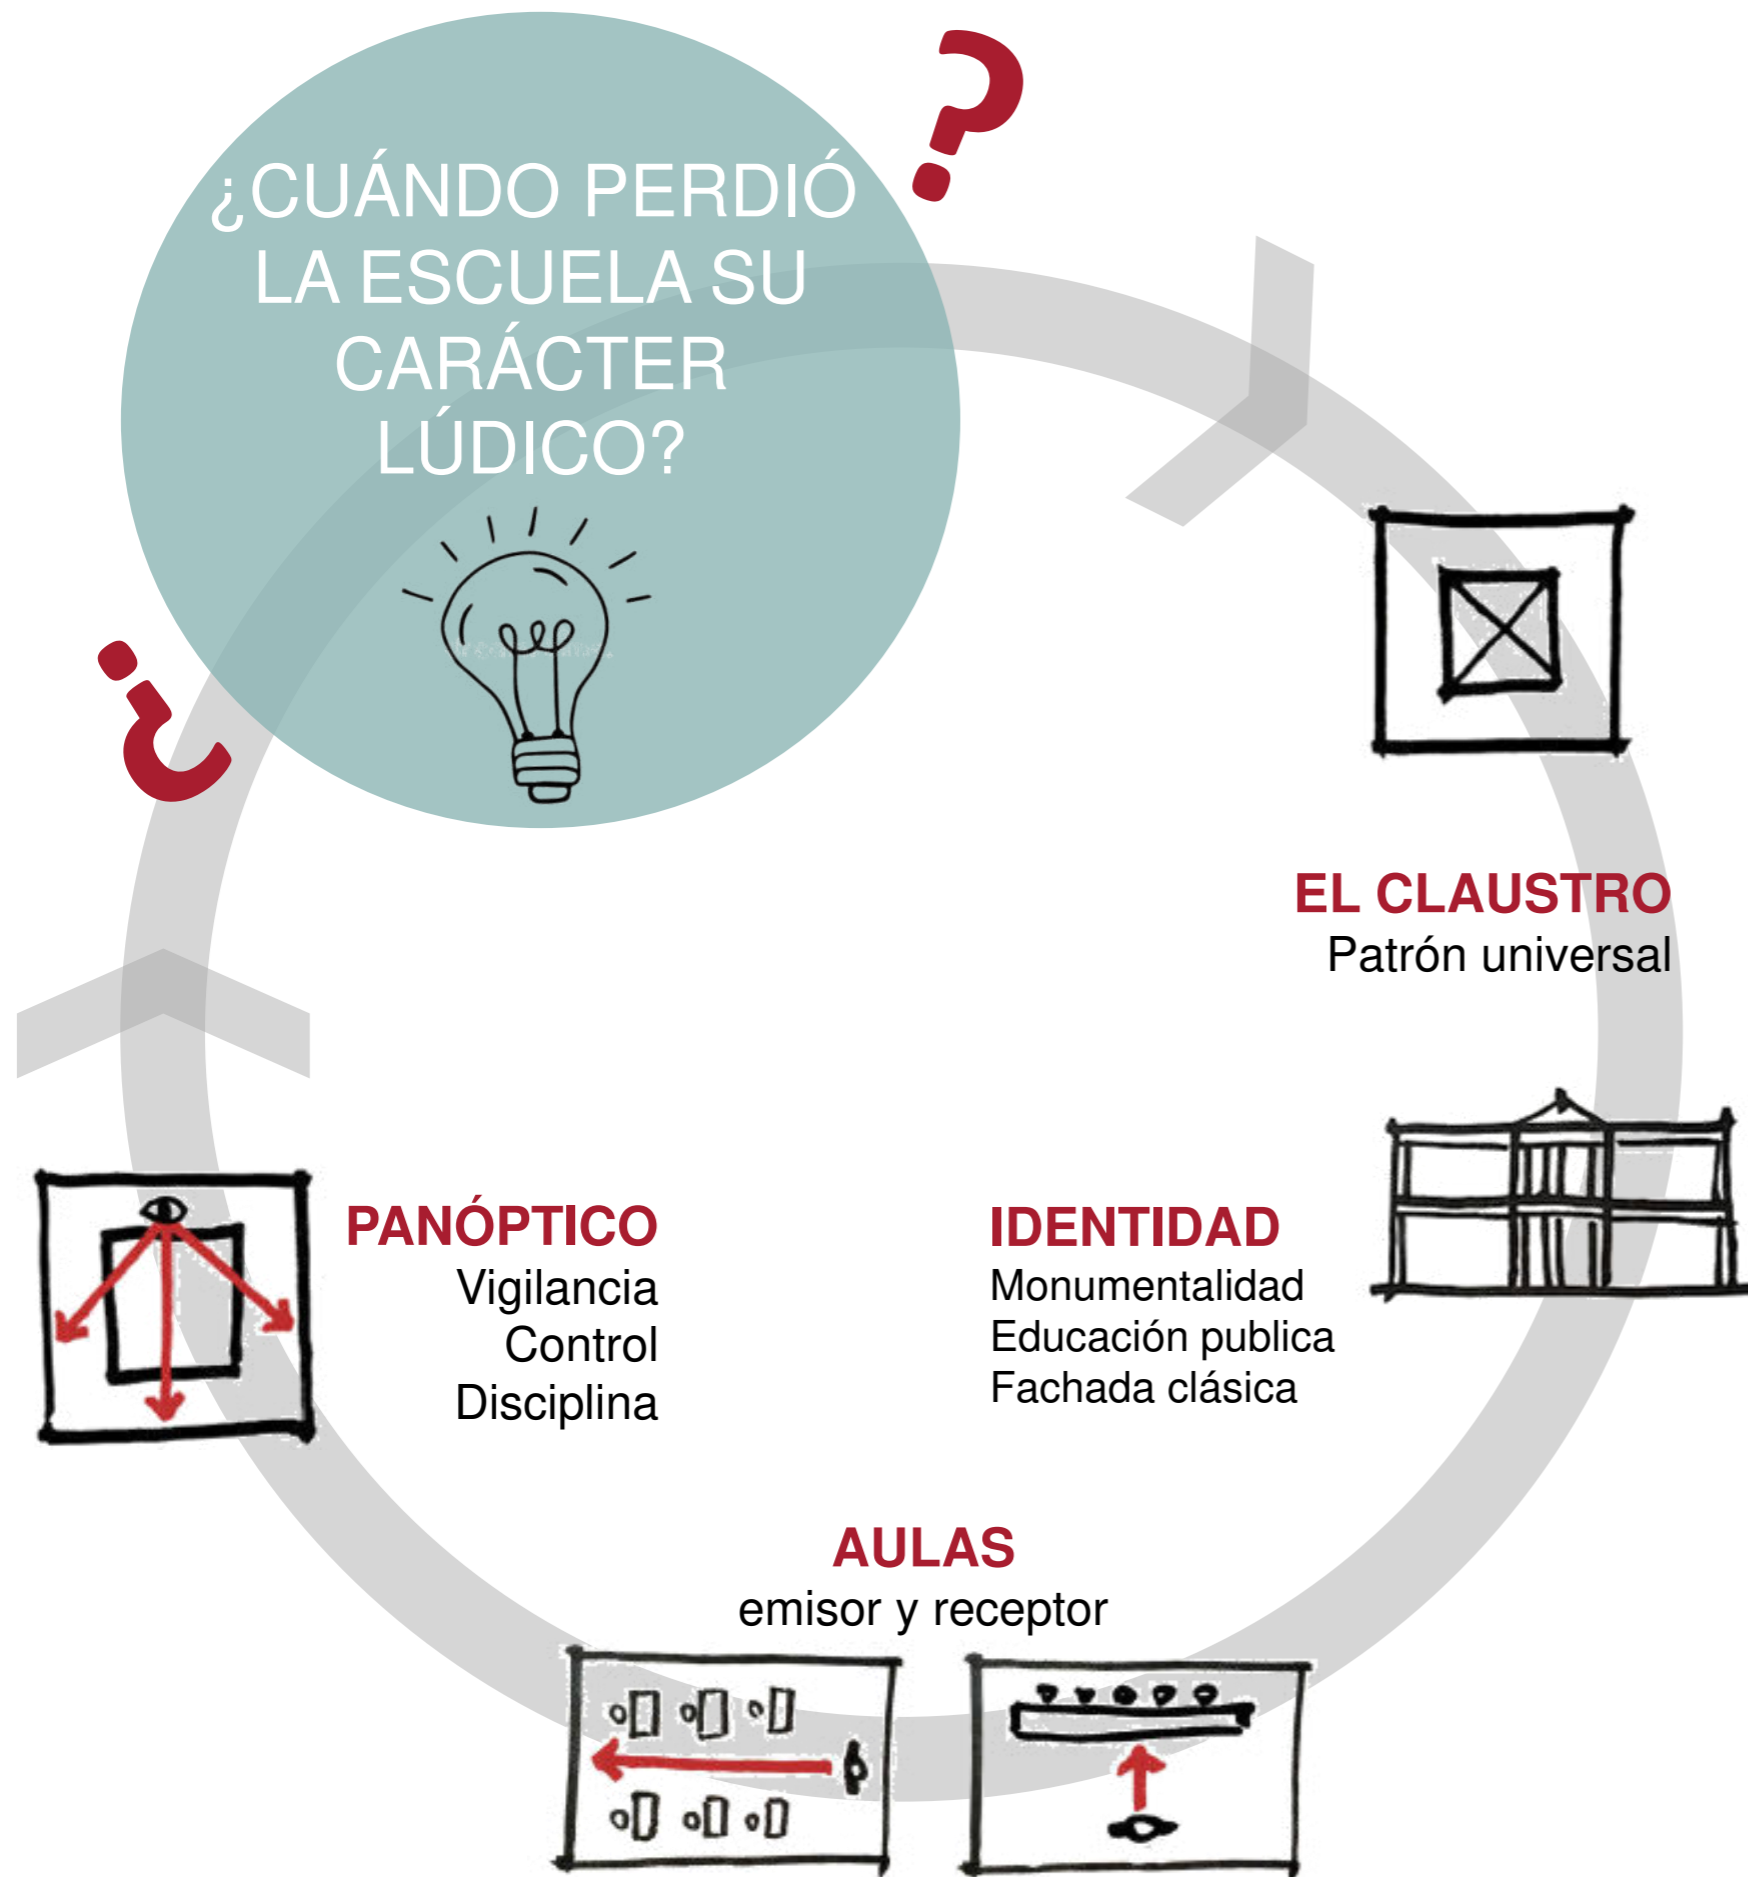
¿CUÁNDO PERDIÓ LA ESCUELA SU CARÁCTER LÚDICO?

¿

?

EL CLAUSTRO
Patrón universal

IDENTIDAD
Monumentalidad
Educación publica
Fachada clásica

AULAS
emisor y receptor

PANÓPTICO
Vigilancia
Control
Disciplina